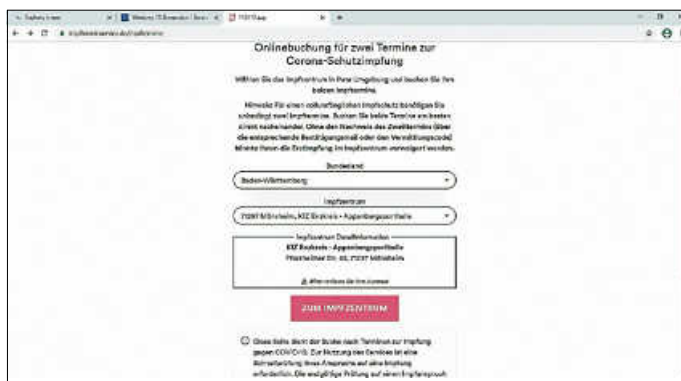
Onlinebuchung für zwei Termine zur Corona-Schutzimpfung

Wählen Sie das Impfzentrum in Ihrer Umgebung und buchen Sie Ihre beiden Impftermine.

Hinweis: Für einen vollumfänglichen Impfschutz benötigen Sie unbedingt zwei Impftermine. Buchen Sie beide Termine am besten direkt nacheinander. Ohne den Nachweis des Zweittermins (über die entsprechende Bestätigungsmail oder den Vermittlungscode) könnte Ihnen die Erstimpfung im Impfzentrum verweigert werden.

Bundesland

Baden-Württemberg

Impfzentrum

71297 Mönsheim, KIZ Enzkreis - Appenbergsporthalle

Impfzentrum Detailinformationen

KIZ Enzkreis - Appenbergsporthalle

Pforzheimer Str. 46, 71297 Mönsheim

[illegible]

ZUM IMPFZENTRUM

Diese Seite dient der Suche nach Terminen zur Impfung gegen COVID-19. Zur Nutzung des Services ist eine Reservierung Ihres Anspruchs auf eine Impfung erforderlich. Die endgültige Prüfung auf einen Impfanspruch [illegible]